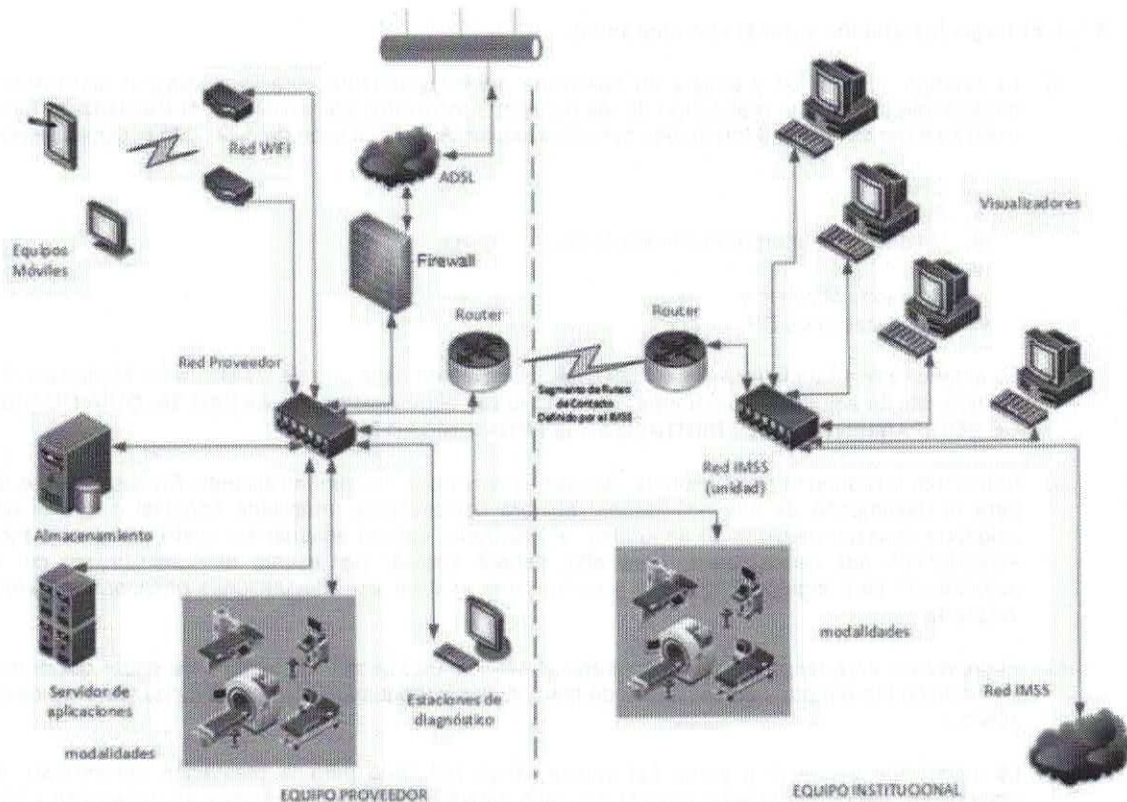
Red WIFI

ADSL

Equipos Móviles

Firewall

Visualizadores

Router

Router

Red Proveedor

Segmento de Rutas de Contacto Definido por el IMSS

Red IMSS (unidad)

Almacenamiento

Servidor de aplicaciones

Estaciones de diagnóstico

modalidades

modalidades

Red IMSS

EQUIPO PROVEEDOR

EQUIPO INSTITUOONAL